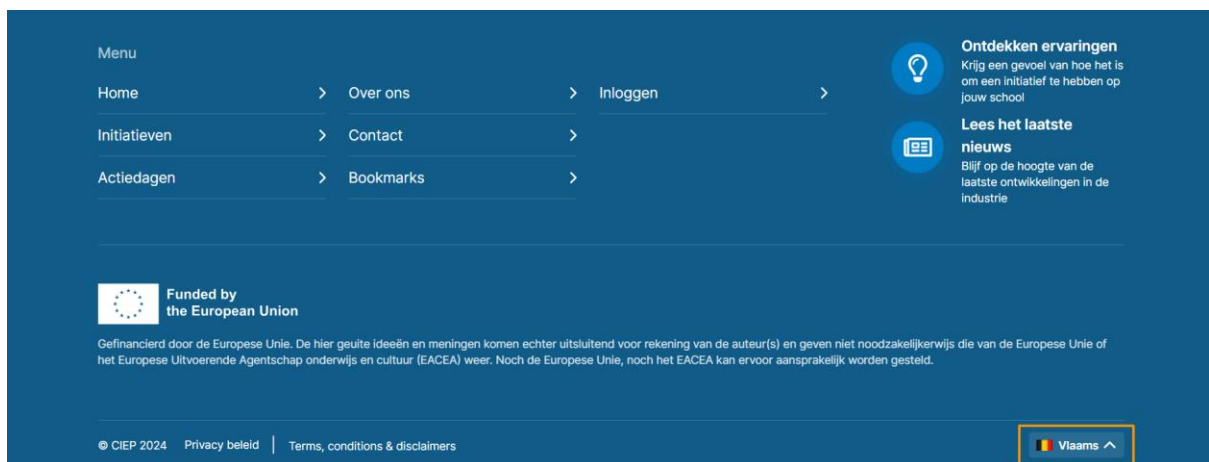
Menu

Home

Over ons

Inloggen

Initiatieven

Contact

Actiedagen

Bookmarks

Ontdekken ervaringen
Krijg een gevoel van hoe het is om een initiatief te hebben op jouw school

Lees het laatste nieuws
Blijf op de hoogte van de laatste ontwikkelingen in de industrie

Funded by the European Union

Gefinancierd door de Europese Unie. De hier geuite ideeën en meningen komen echter uitsluitend voor rekening van de auteur(s) en geven niet noodzakelijkerwijs die van de Europese Unie of het Europese Uitvoerende Agentschap onderwijs en cultuur (EACEA) weer. Noch de Europese Unie, noch het EACEA kan ervoor aansprakelijk worden gesteld.

© CIEP 2024 Privacy beleid | Terms, conditions & disclaimers

Vlaams